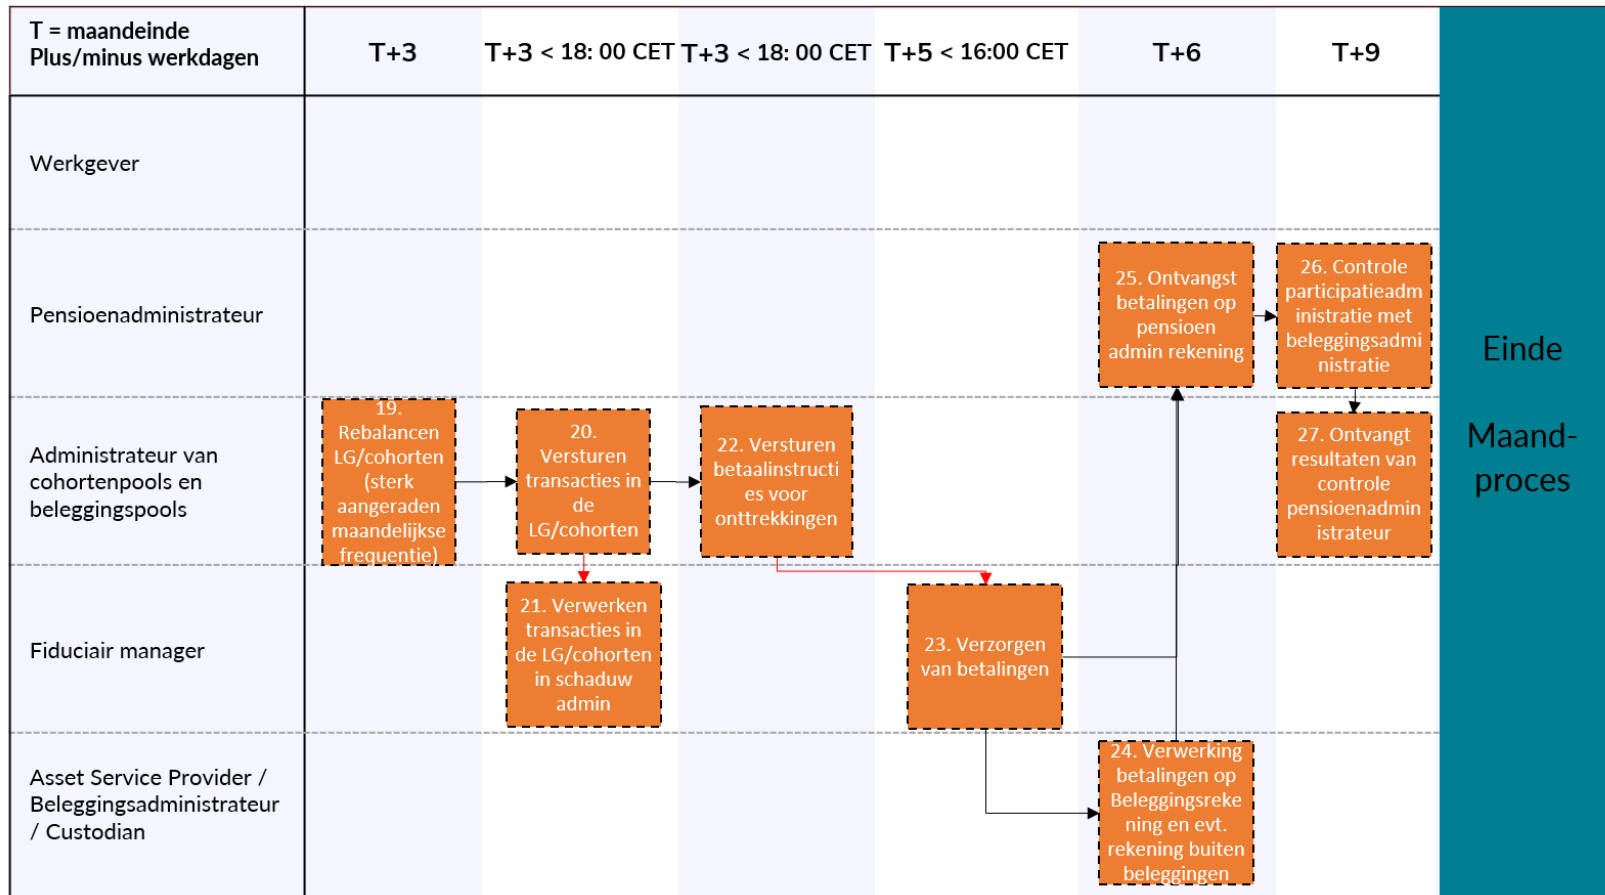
| T = maandeinde Plus/minus werkdagen | T+3 | T+3 < 18: 00 CET | T+3 < 18: 00 CET | T+5 < 16:00 CET | T+6 | T+9 |
|---|---|---|---|---|---|---|
| Werkgever | | | | | | |
| Pensioenadministrateur | | | | | 25. Ontvangst betalingen op pensioen admin rekening | 26. Controle participatieadministratie met beleggingsadministratie |
| Administrateur van cohortenpools en beleggingspools | 19. Rebalancen LG/cohorten (sterk aangeraden maandelijkse frequentie) | 20. Versturen transacties in de LG/cohorten | 22. Versturen betaalinstructies voor onttrekkingen | | | 27. Ontvangt resultaten van controle pensioenadministrateur |
| Fiduciair manager | | 21. Verwerken transacties in de LG/cohorten in schaduw admin | | 23. Verzorgen van betalingen | | |
| Asset Service Provider / Beleggingsadministrateur / Custodian | | | | | 24. Verwerking betalingen op Beleggingsrekening en evt. rekening buiten beleggingen | |

Einde

Maand-proces